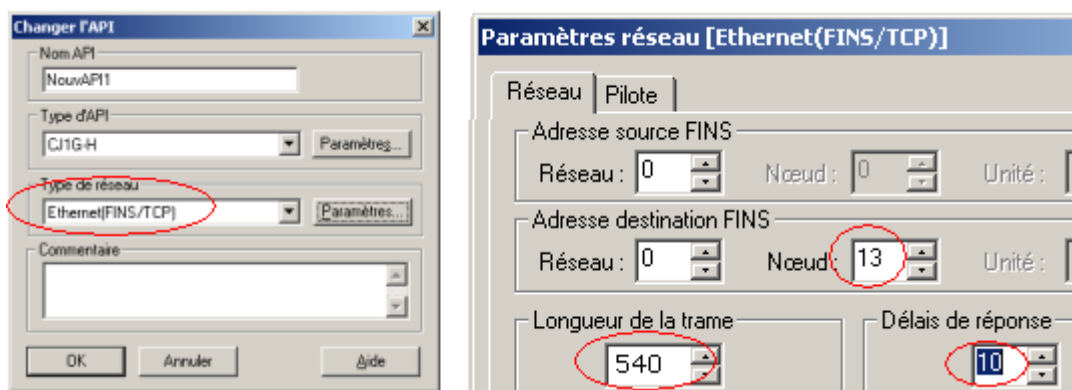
Changer l'API

Nom API
NouvAPI1

Type d'API
CJ1G-H
Paramètres...

Type de réseau
Ethernet(FINS/TCP)
Paramètres...

Commentaire

OK
Annuler
Aide

Paramètres réseau [Ethernet(FINS/TCP)]

Réseau
Pilote

Adresse source FINS
Réseau : 0
Nœud : 0
Unité :

Adresse destination FINS
Réseau : 0
Nœud : 13
Unité :

Longueur de la trame
540

Délais de réponse
10